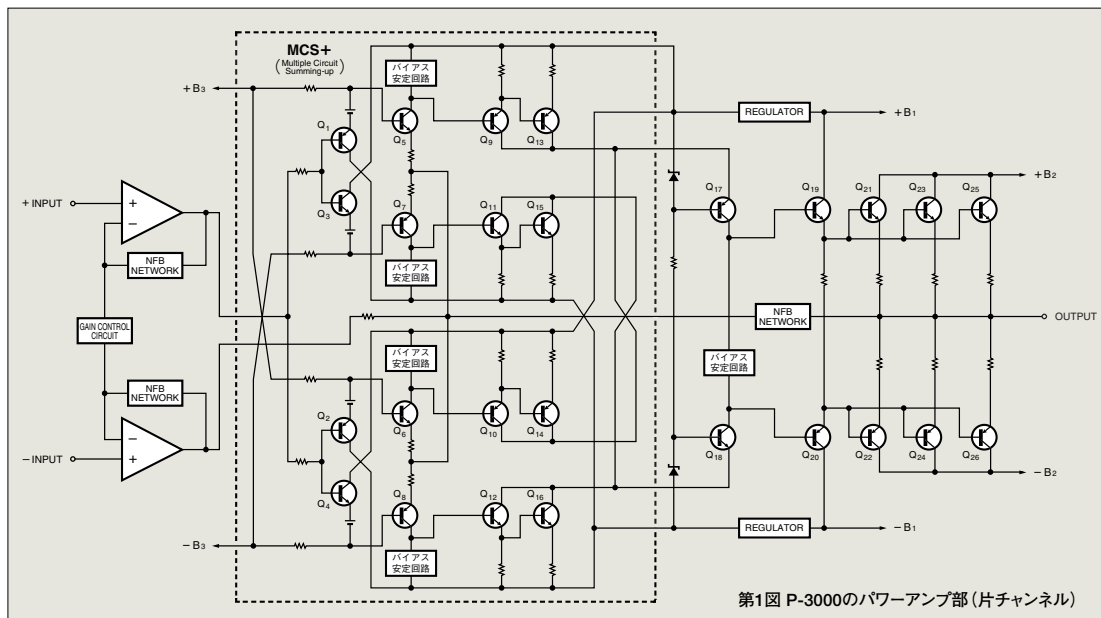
MCS+
( Multiple Circuit Summing-up )

+ $B_3$

バイアス 安定回路

$Q_1$
$Q_3$
$Q_5$
$Q_7$
$Q_9$
$Q_{13}$
$Q_{11}$
$Q_{15}$

バイアス 安定回路

REGULATOR

+ $B_1$

+ $B_2$

$Q_{17}$
$Q_{19}$
$Q_{21}$
$Q_{23}$
$Q_{25}$

+ INPUT

+
−

NFB NETWORK

GAIN CONTROL CIRCUIT

NFB NETWORK

OUTPUT

バイアス 安定回路

バイアス 安定回路

NFB NETWORK

−
+

− INPUT

$Q_2$
$Q_4$
$Q_6$
$Q_8$
$Q_{10}$
$Q_{14}$
$Q_{12}$
$Q_{16}$
$Q_{18}$
$Q_{20}$
$Q_{22}$
$Q_{24}$
$Q_{26}$

− $B_2$

REGULATOR

− $B_1$

− $B_3$

バイアス 安定回路

第1図 P-3000のパワーアンプ部(片チャンネル)